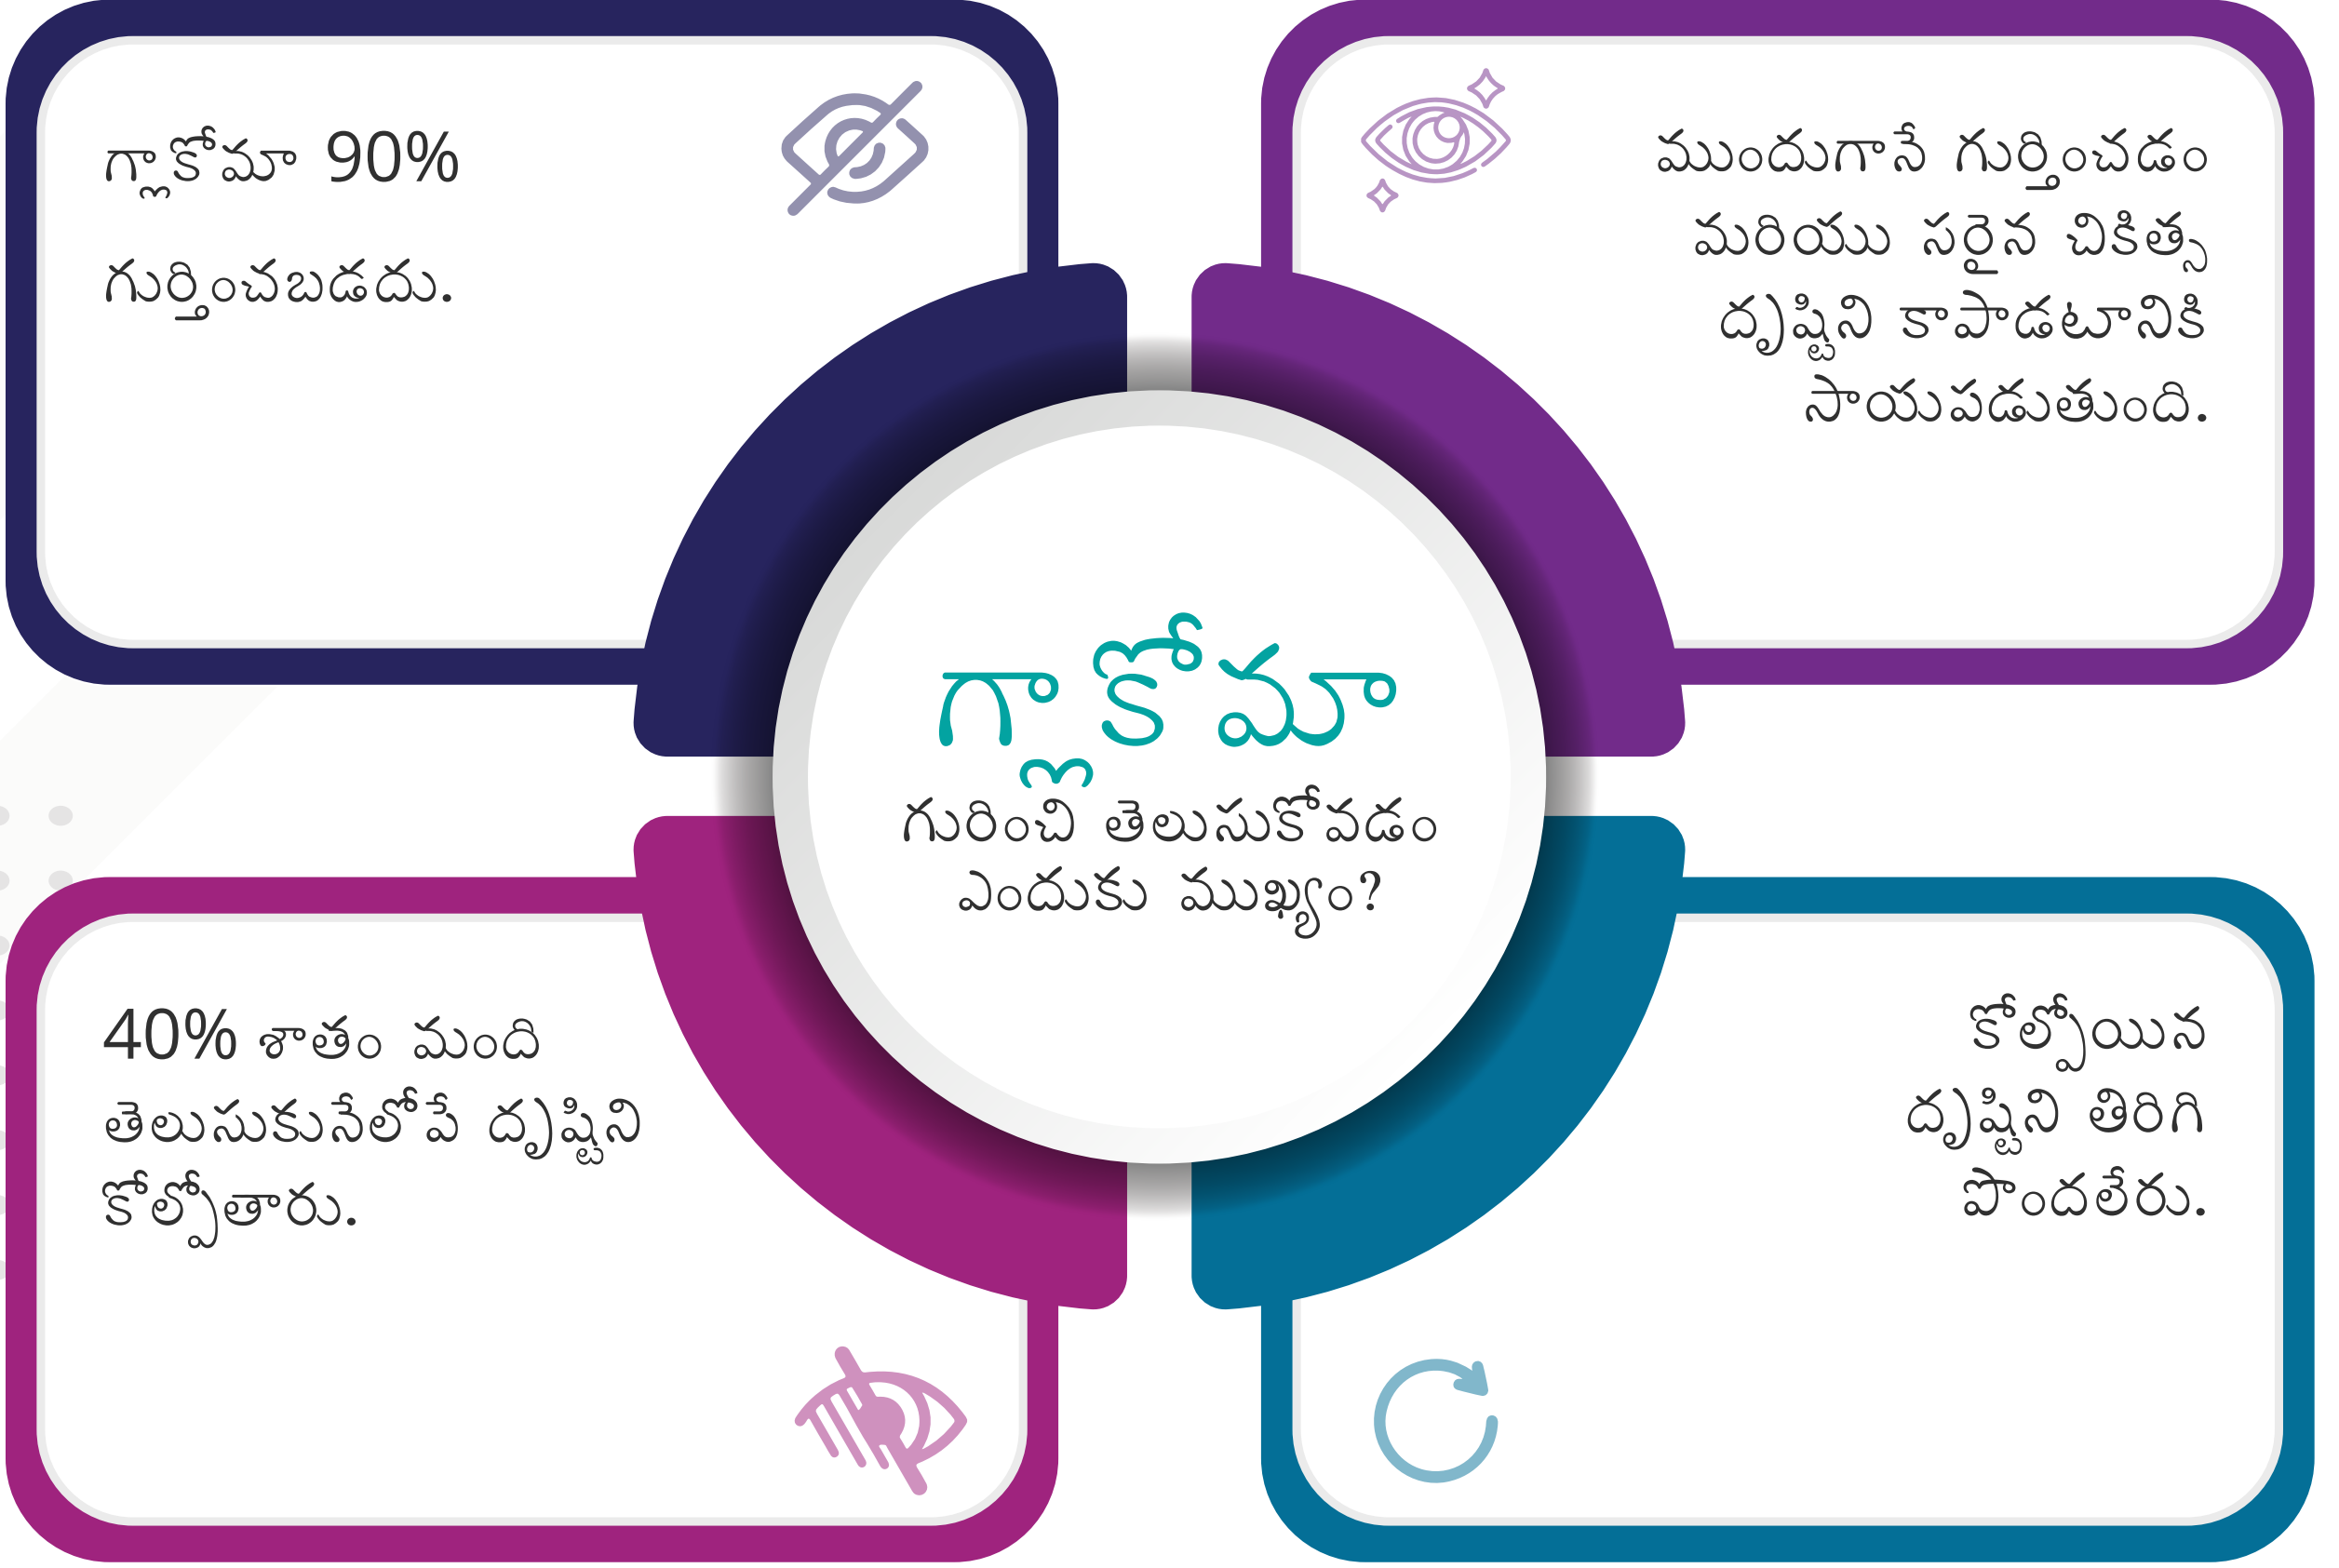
గ్లాకోమా 90% గుర్తించబడదు.

ముందుగానే గుర్తించడం మరియు సరైన చికిత్స దృష్టిని కాపాడటానికి సాయపడుతుంది.

గ్లాకోమా

గురించి తెలుసుకోవడం ఎందుకు ముఖ్యం?

40% శాతం మంది తెలుసుకునేలోపే దృష్టిని కోల్పోతారు.

కోల్పోయిన దృష్టిని తిరిగి పొందలేరు.